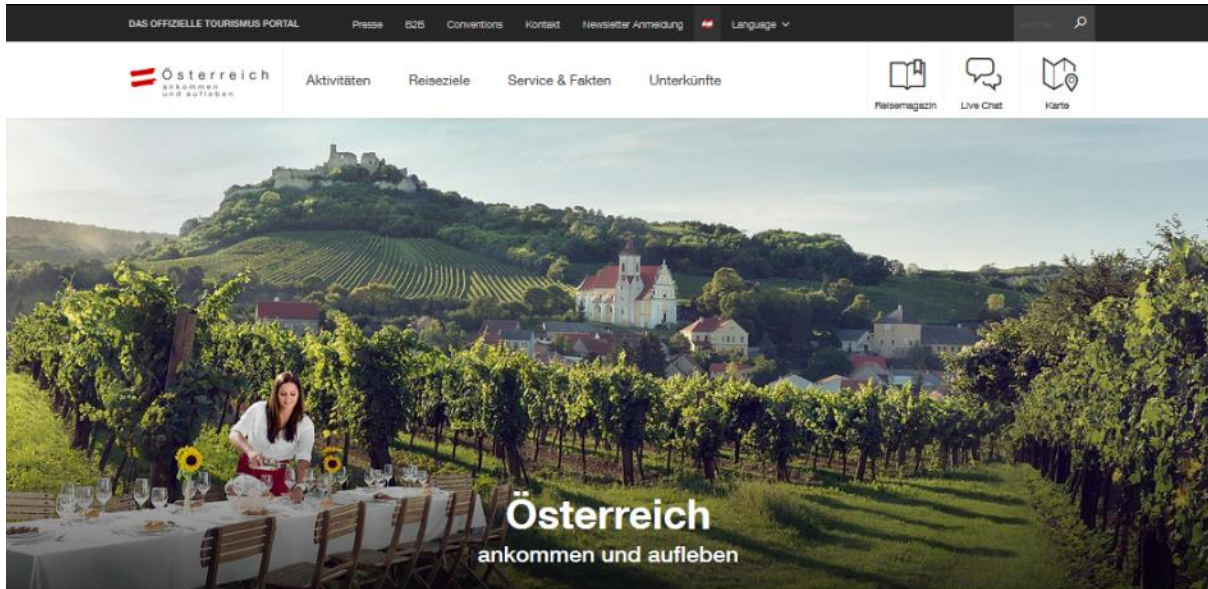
DAS OFFIZIELLE TOURISMUS PORTAL

Presse B2B Conventions Kontakt Newsletter Anmeldung Language

Suchen

Österreich
ankommen
und aufleben

Aktivitäten Reiseziele Service & Fakten Unterkünfte

Reisemagazin Live Chat Karte

Österreich
ankommen und aufleben